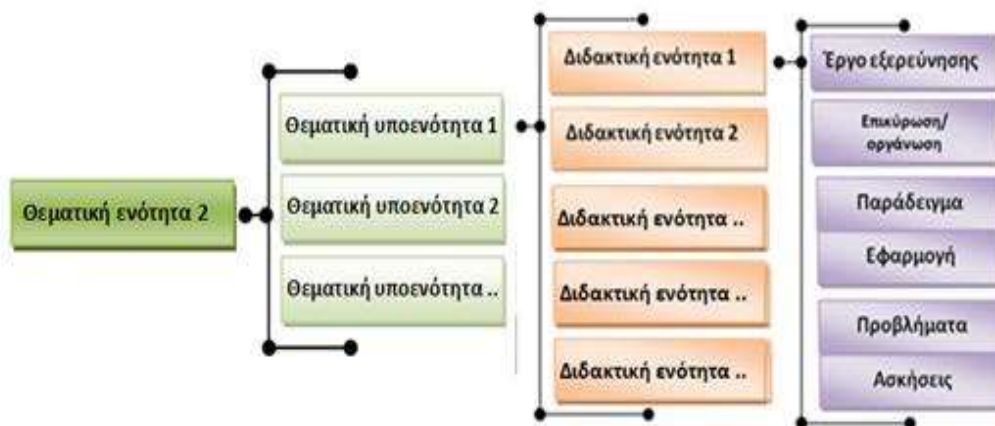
Θεματική ενότητα 2

Θεματική υποενότητα 1

Θεματική υποενότητα 2

Θεματική υποενότητα ..

Διδακτική ενότητα 1

Διδακτική ενότητα 2

Διδακτική ενότητα ..

Διδακτική ενότητα ..

Διδακτική ενότητα ..

Έργο εξερεύνησης

Επικύρωση/ οργάνωση

Παράδειγμα

Εφαρμογή

Προβλήματα

Ασκήσεις